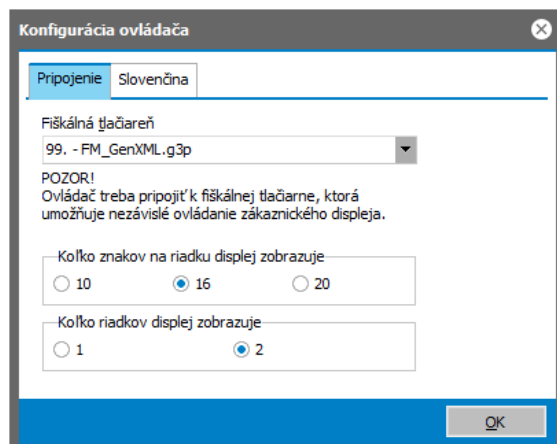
Konfigurácia ovládača

Pripojenie | Slovenčina

Fiškálná tlačiareň
99. - FM_GenXML.g3p

POZOR!
Ovládač treba pripojiť k fiškálnej tlačiarne, ktorá umožňuje nezávislé ovládanie zákazníckého displeja.

Koľko znakov na riadku displej zobrazuje
10
16
20

Koľko riadkov displej zobrazuje
1
2

OK